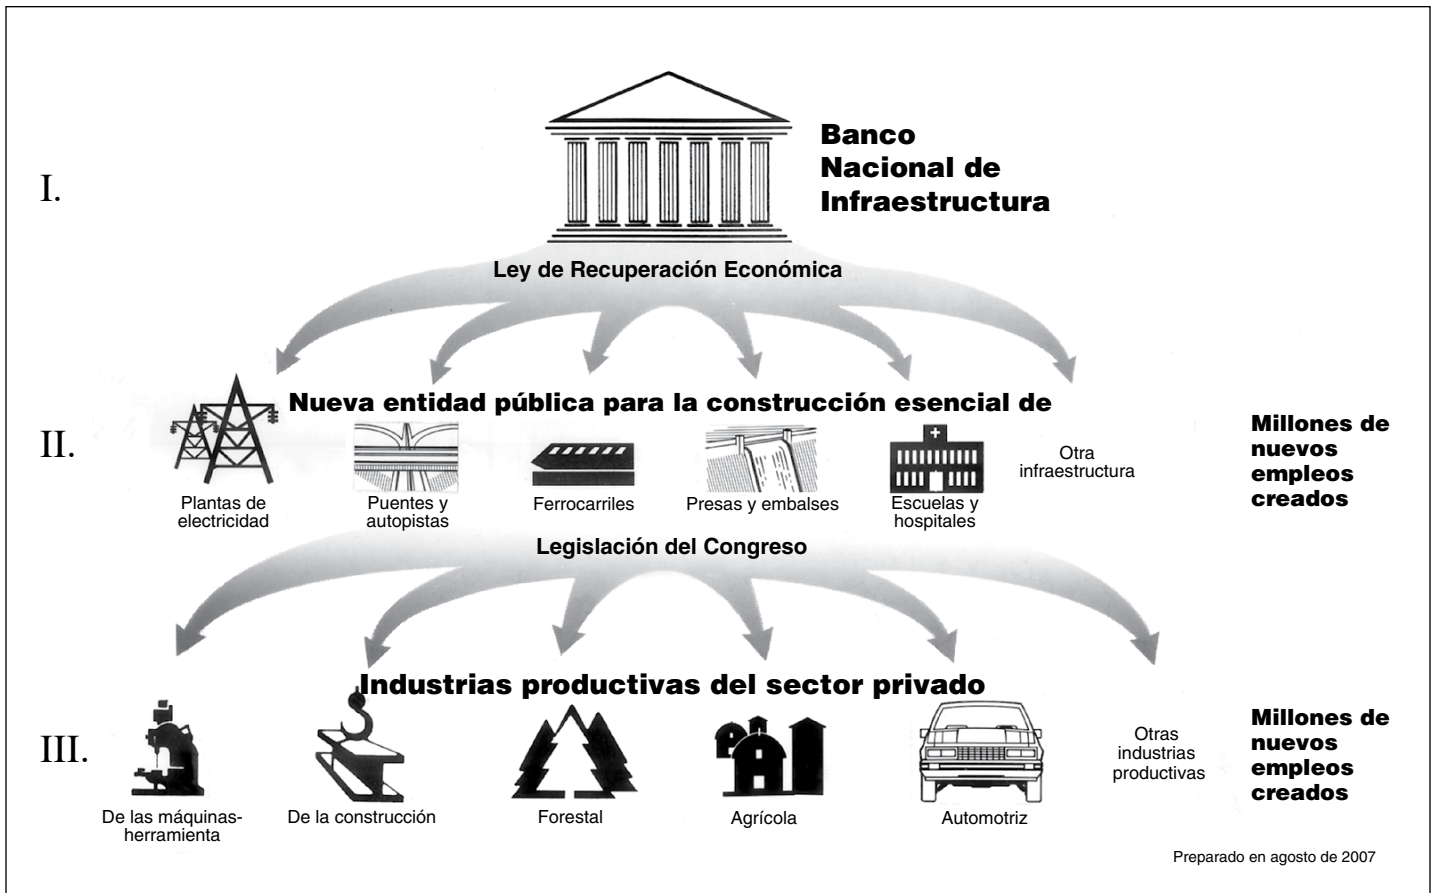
Banco Nacional de Infraestructura

I.

Ley de Recuperación Económica

Nueva entidad pública para la construcción esencial de

II.

Plantas de electricidad

Puentes y autopistas

Ferrocarriles

Presas y embalses

Escuelas y hospitales

Otra infraestructura

Millones de nuevos empleos creados

Legislación del Congreso

Industrias productivas del sector privado

III.

De las máquinas-herramienta

De la construcción

Forestal

Agrícola

Automotriz

Otras industrias productivas

Millones de nuevos empleos creados

Preparado en agosto de 2007